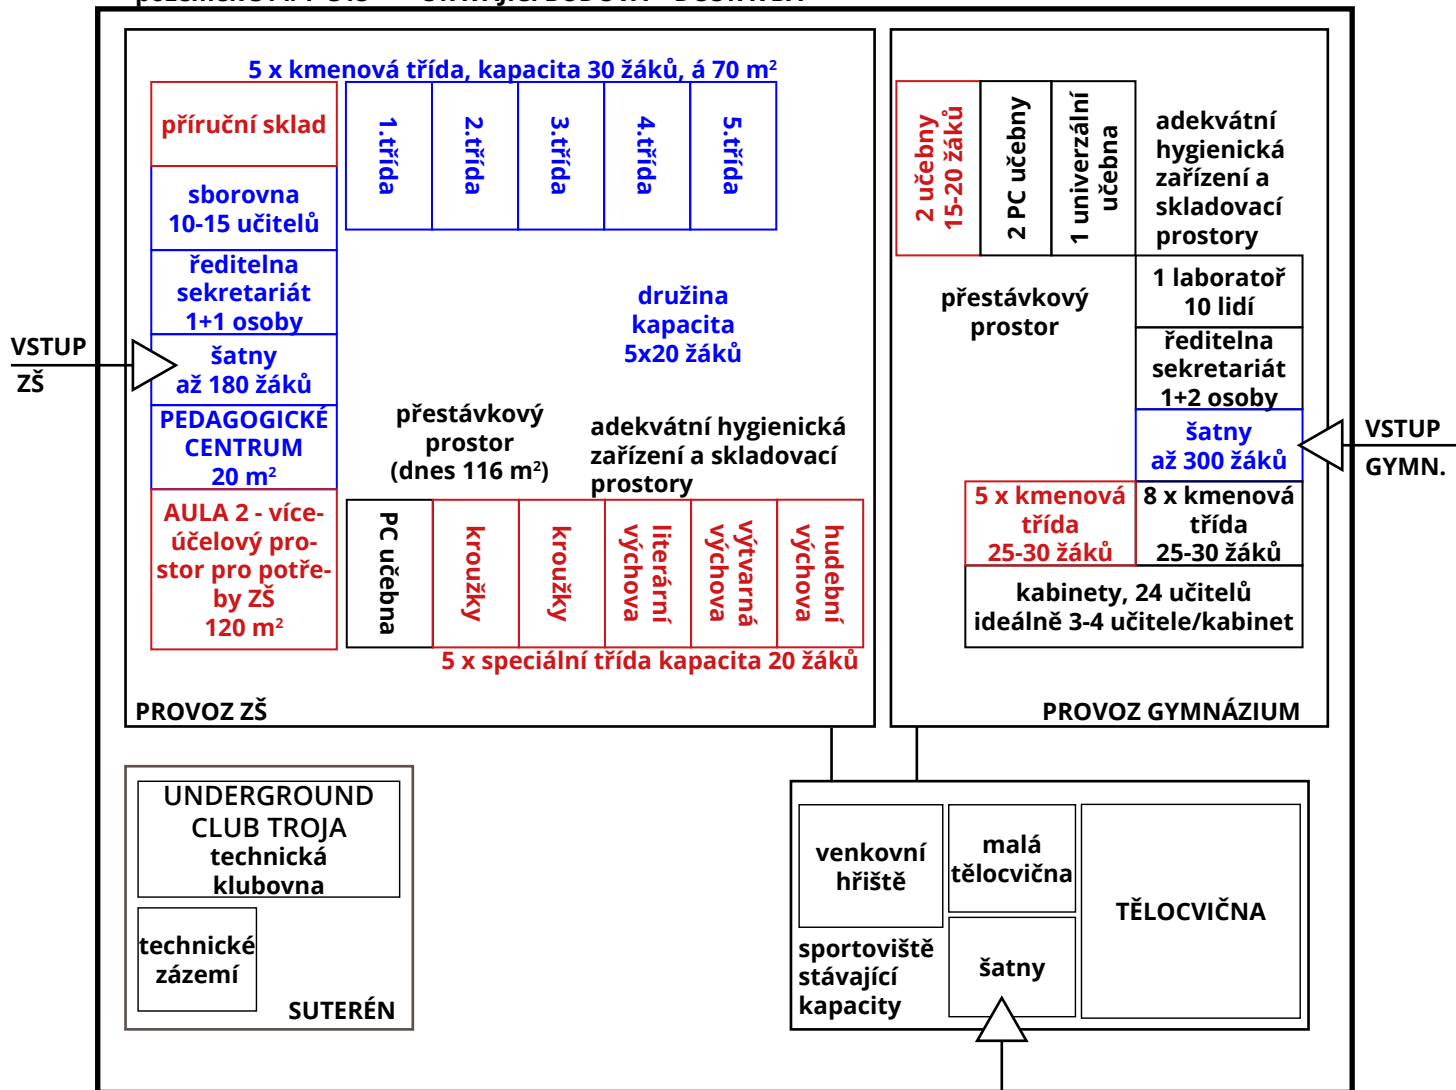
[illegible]

5 x kmenová třída, kapacita 30 žáků, á 70 m²

příruční sklad

sborovna 10-15 učitelů

ředitelna sekretariát 1+1 osoby

šatny až 180 žáků

PEDAGOGICKÉ CENTRUM 20 m²

AULA 2 - víceúčelový prostor pro potřeby ZŠ 120 m²

1.třída

2.třída

3.třída

4.třída

5.třída

družina kapacita 5x20 žáků

přestávkový prostor (dnes 116 m²)

adekvátní hygienická zařízení a skladovací prostory

PC učebna

kroužky

kroužky

literární výchova

výtvarná výchova

hudební výchova

5 x speciální třída kapacita 20 žáků

PROVOZ ZŠ

VSTUP ZŠ

2 učebny 15-20 žáků

2 PC učebny

1 univerzální učebna

adekvátní hygienická zařízení a skladovací prostory

přestávkový prostor

1 laboratoř 10 lidí

ředitelna sekretariát 1+2 osoby

šatny až 300 žáků

VSTUP GYMN.

5 x kmenová třída 25-30 žáků

8 x kmenová třída 25-30 žáků

kabinety, 24 učitelů ideálně 3-4 učitele/kabinet

PROVOZ GYMNÁZIUM

UNDERGROUND CLUB TROJA technická klubovna

technické zázemí

SUTERÉN

venkovní hřiště

malá tělocvična

TĚLOCVIČNA

sportoviště stávající kapacity

šatny